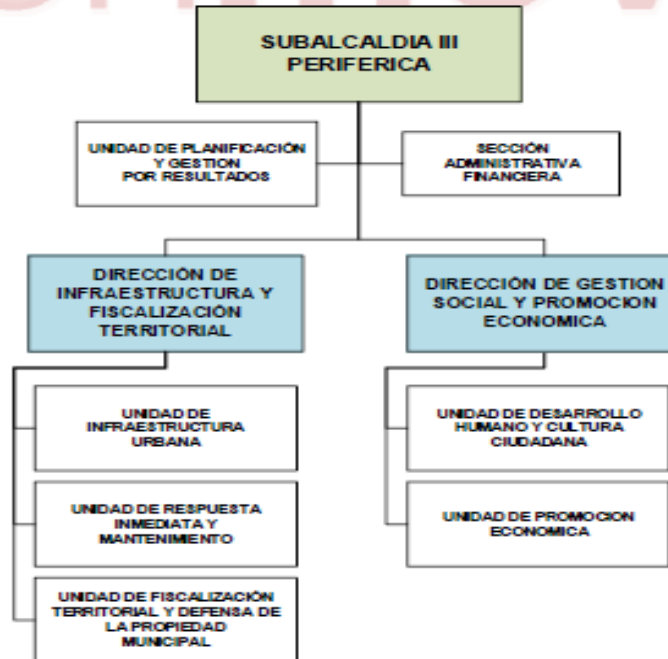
SUBALCALDIA III PERIFERICA

UNIDAD DE PLANIFICACIÓN Y GESTION POR RESULTADOS

SECCIÓN ADMINISTRATIVA FINANCIERA

DIRECCIÓN DE INFRAESTRUCTURA Y FISCALIZACIÓN TERRITORIAL

UNIDAD DE INFRAESTRUCTURA URBANA

UNIDAD DE RESPUESTA INMEDIATA Y MANTENIMIENTO

UNIDAD DE FISCALIZACIÓN TERRITORIAL Y DEFENSA DE LA PROPIEDAD MUNICIPAL

DIRECCIÓN DE GESTION SOCIAL Y PROMOCION ECONOMICA

UNIDAD DE DESARROLLO HUMANO Y CULTURA CIUDADANA

UNIDAD DE PROMOCION ECONOMICA